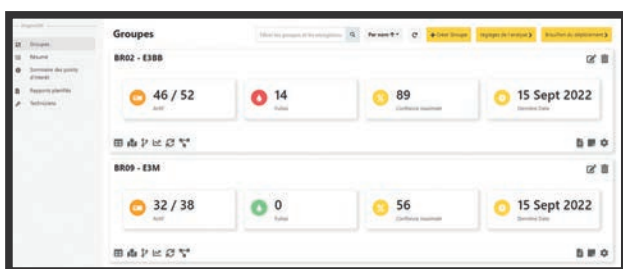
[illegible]

Groupes

Résumé

Sommaire des points d'intérêt

Rapports planifiés

Techniciens

Groupes

Filtrer les groupes et les enregistreurs

Par nom

+ Créer Groupe

Réglages de l'analyse

Brouillon du déploiement

BR02 - E3BB

46 / 52

Actif

14

Fuites

89

Confiance moyenne

15 Sept 2022

Dernière Date

BR09 - E3M

32 / 38

Actif

0

Fuites

56

Confiance moyenne

15 Sept 2022

Dernière Date